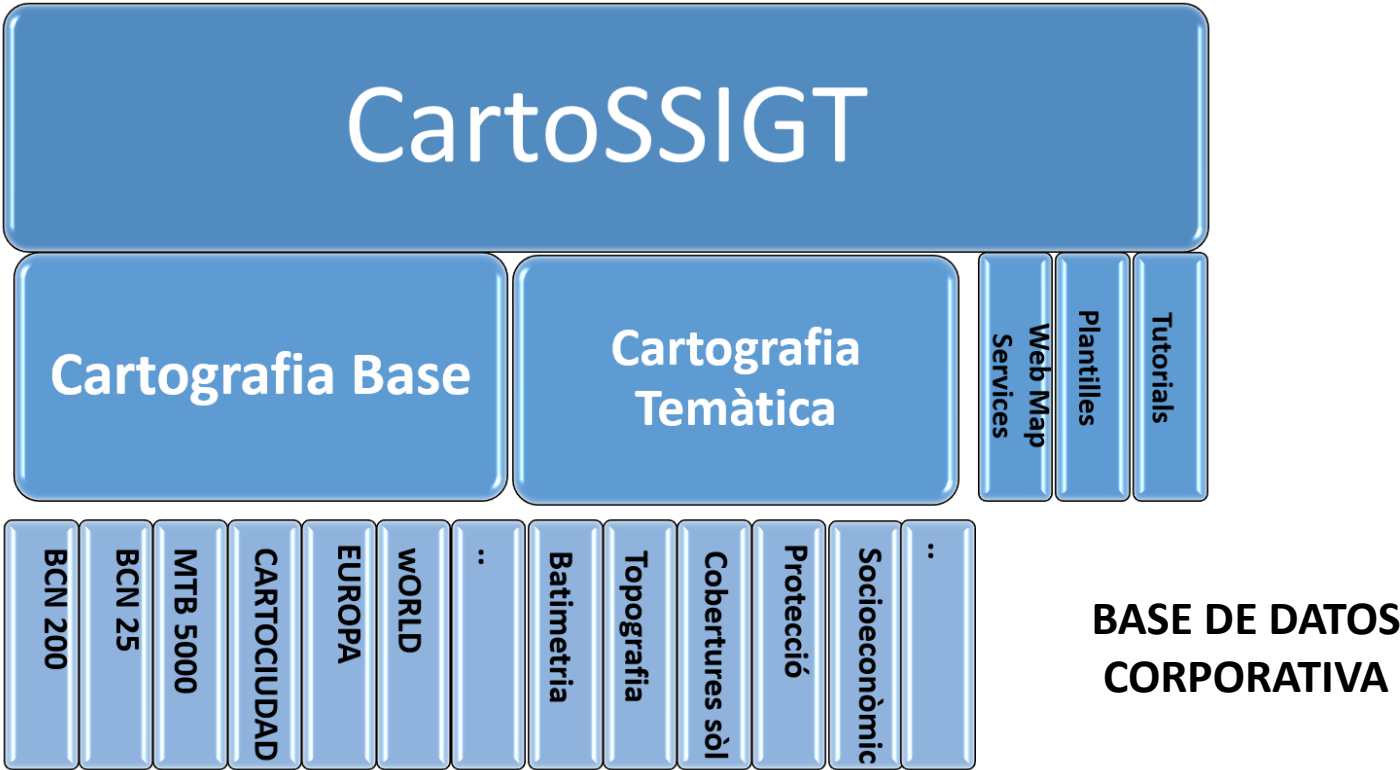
CartoSSIGT

Cartografia Base

Cartografia Temàtica

Web Map Services

Plantilles

Tutorials

BCN 200

BCN 25

MTB 5000

CARTOCIUDAD

EUROPA

wORLD

..

Batimetria

Topografia

Cobertures sòl

Protecció

Socioeconòmic

..

BASE DE DATOS CORPORATIVA